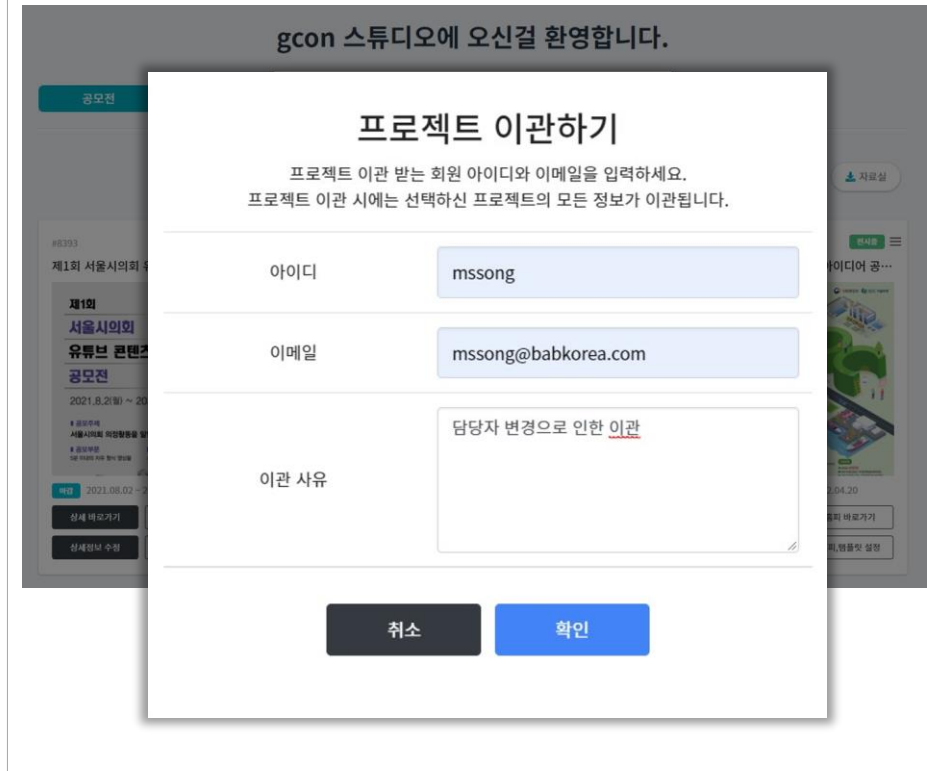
gcon 스튜디오에 오신걸 환영합니다.

공모전

자료실

#8393

제1회 서울시의회 유

제1회
서울시의회
유튜브 콘텐츠
공모전

2021.8.2(월) ~ 20

마감 2021.08.02 ~ 2

상세 바로가기

상세정보 수정

아이디어 공…

2.04.20

홈피 바로가기

지,템플릿 설정

프로젝트 이관하기

프로젝트 이관 받는 회원 아이디와 이메일을 입력하세요.
프로젝트 이관 시에는 선택하신 프로젝트의 모든 정보가 이관됩니다.

| 아이디 | mssong |
|---|---|
| 이메일 | mssong@babkorea.com |
| 이관 사유 | 담당자 변경으로 인한 이관 |

취소

확인